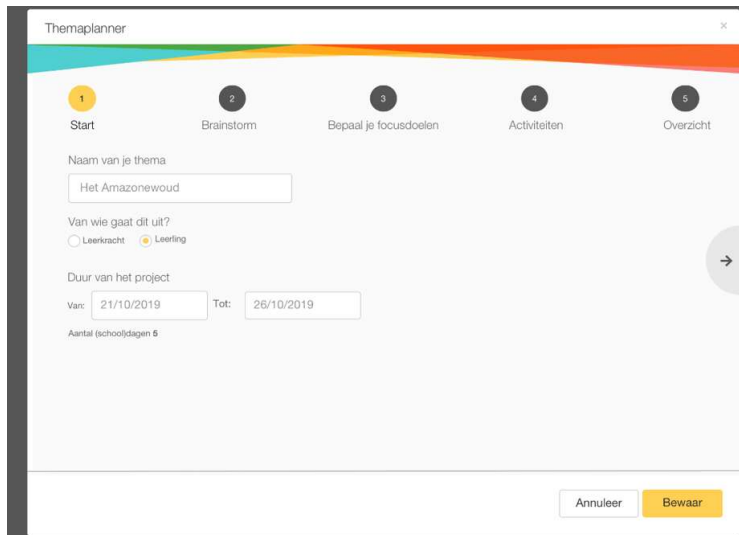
Themaplanner

×

1
Start

2
Brainstorm

3
Bepaal je focusdoelen

4
Activiteiten

5
Overzicht

Naam van je thema

Het Amazonewoud

Van wie gaat dit uit?

Leerkracht Leerling

Duur van het project

Van: 21/10/2019 Tot: 26/10/2019

Aantal (school)dagen 5

→

Annuleer Bewaar